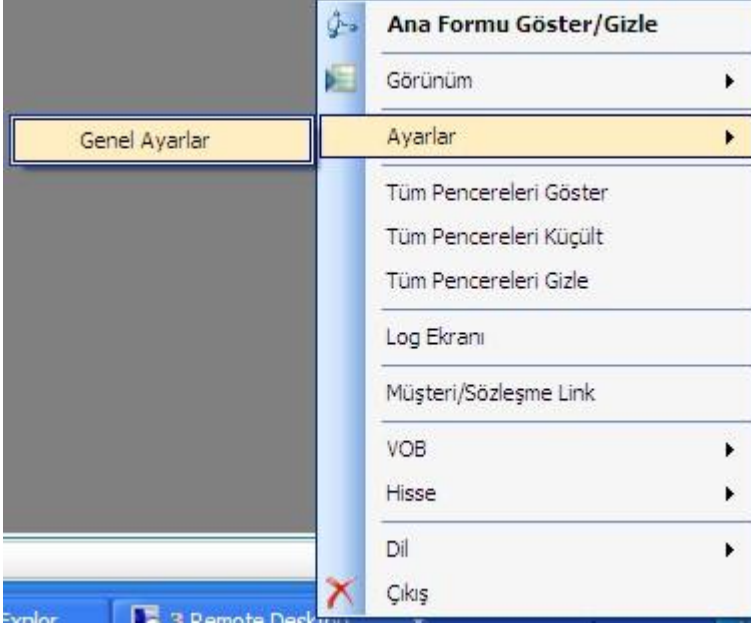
Genel Ayarlar

Ana Formu Göster/Gizle

Görünüm

Ayarlar

Tüm Pencereleri Göster

Tüm Pencereleri Küçült

Tüm Pencereleri Gizle

Log Ekranı

Müşteri/Sözleşme Link

VOB

Hisse

Dil

Çıkış

Explor

3 Remote Desk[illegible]